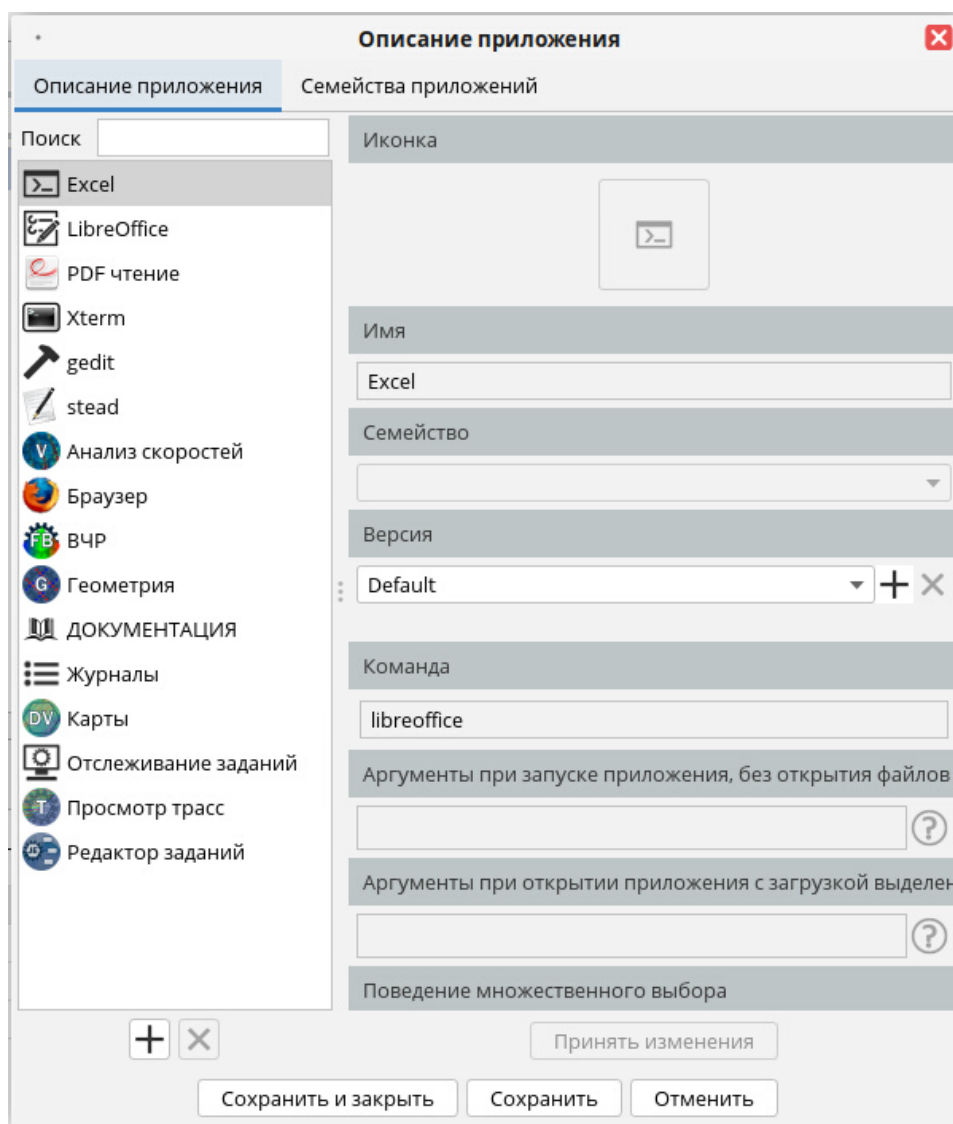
Описание приложения

Описание приложения | Семейства приложений

Поиск

Excel
LibreOffice
PDF чтение
Xterm
gedit
stead
Анализ скоростей
Браузер
ВЧР
Геометрия
ДОКУМЕНТАЦИЯ
Журналы
Карты
Отслеживание заданий
Просмотр трасс
Редактор заданий

Иконка

Имя

Excel

Семейство

Версия

Default

Команда

libreoffice

Аргументы при запуске приложения, без открытия файлов

Аргументы при открытии приложения с загрузкой выделен

Поведение множественного выбора

Принять изменения

Сохранить и закрыть | Сохранить | Отменить